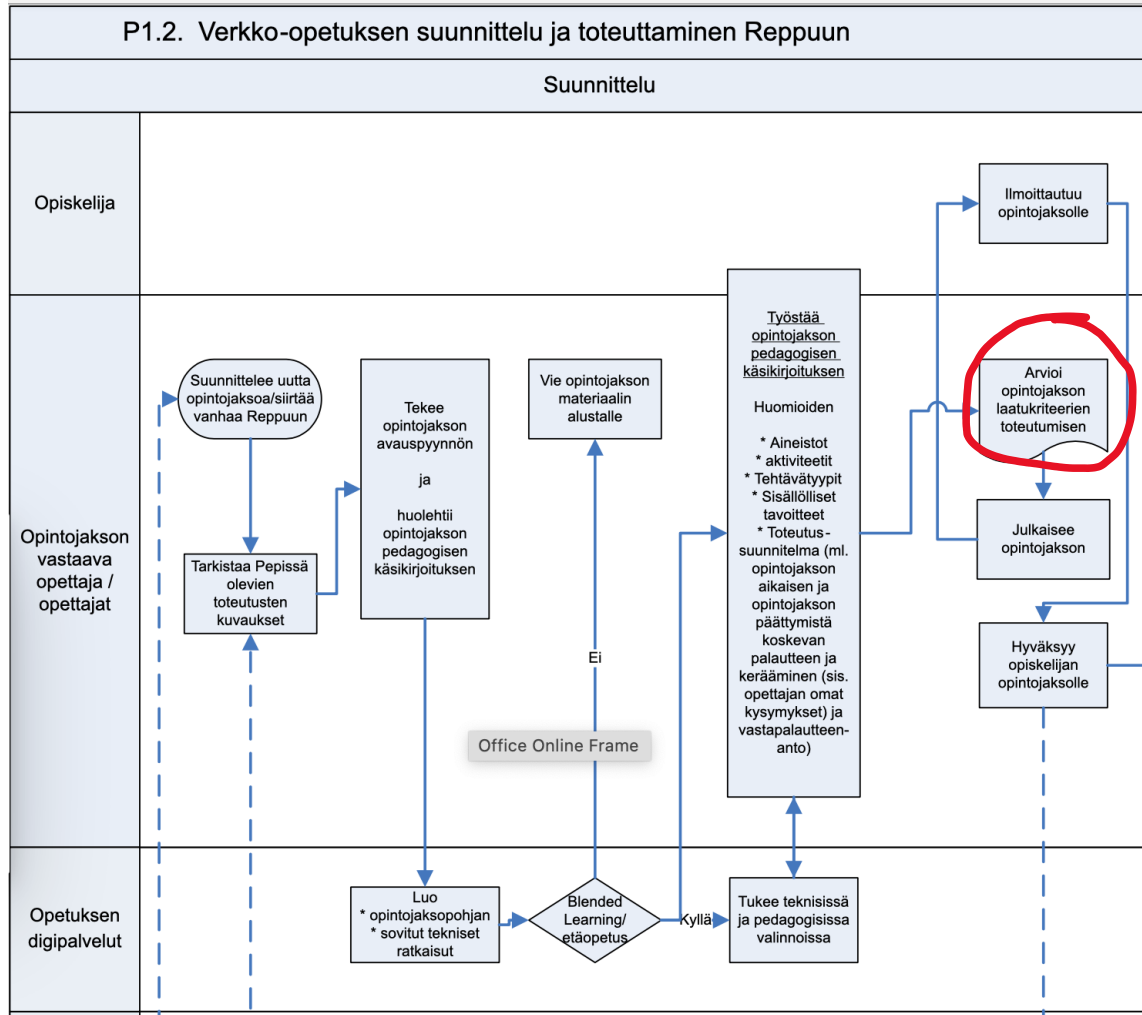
P1.2. Verkko-opetuksen suunnittelu ja toteuttaminen Reppuun

Suunnittelu

Opiskelija

Opintojakson vastaava opettaja / opettajat

Opetuksen digipalvelut

Ilmoittautuu opintojaksolle

Suunnittelee uutta opintojaksoa/siirtää vanhaa Reppuun

Tarkistaa Pepissä olevien toteutusten kuvaukset

Tekee opintojakson avauspyynnön

ja

huolehtii opintojakson pedagogisen käsikirjoituksen

Vie opintojakson materiaalin alustalle

Työstää opintojakson pedagogisen käsikirjoituksen

Huomioiden

* Aineistot
* aktiviteetit
* Tehtävätyypit
* Sisällölliset tavoitteet
* Toteutus-suunnitelma (ml. opintojakson aikaisen ja opintojakson päättymistä koskevan palautteen ja kerääminen (sis. opettajan omat kysymykset) ja vastapalautteenanto)

Arvioi opintojakson laatukriteerien toteutumisen

Julkaisee opintojakson

Hyväksyy opiskelijan opintojaksolle

Ei

Office Online Frame

Luo
* opintojaksopohjan
* sovitut tekniset ratkaisut

Blended Learning/ etäopetus

Kyllä

Tukee teknisissä ja pedagogisissa valinnoissa